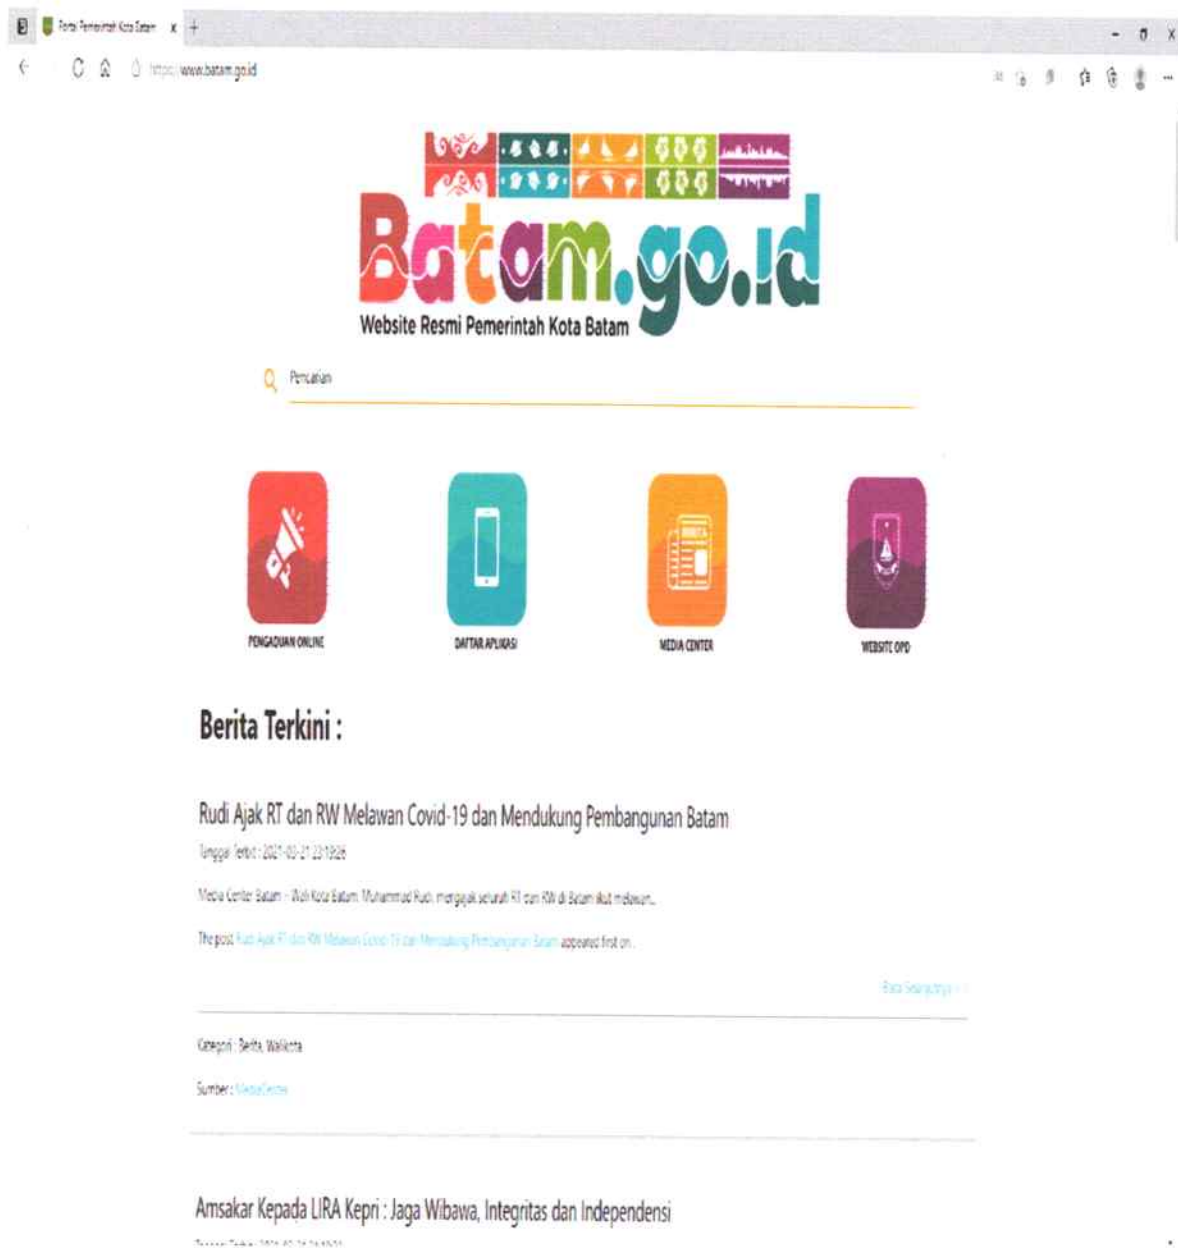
Portal Pemerintah Kota Batam ×

https://www.batam.go.id

Batam.go.id
Website Resmi Pemerintah Kota Batam

Pencarian

PENGADUAN ONLINE

DAFTAR APLIKASI

MEDIA CENTER

WEBSITE OPD

Berita Terkini :

Rudi Ajak RT dan RW Melawan Covid-19 dan Mendukung Pembangunan Batam

Tanggal Terbit : 2021-03-21 23:19:26

Media Center Batam – Wali Kota Batam, Muhammad Rudi, mengajak seluruh RT dan RW di Batam ikut melawan...

The post Rudi Ajak RT dan RW Melawan Covid-19 dan Mendukung Pembangunan Batam appeared first on .

Baca Selengkapnya

Kategori : Berita, Walikota

Sumber : MediaCenter

Amsakar Kepada LIRA Kepri : Jaga Wibawa, Integritas dan Independensi

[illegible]